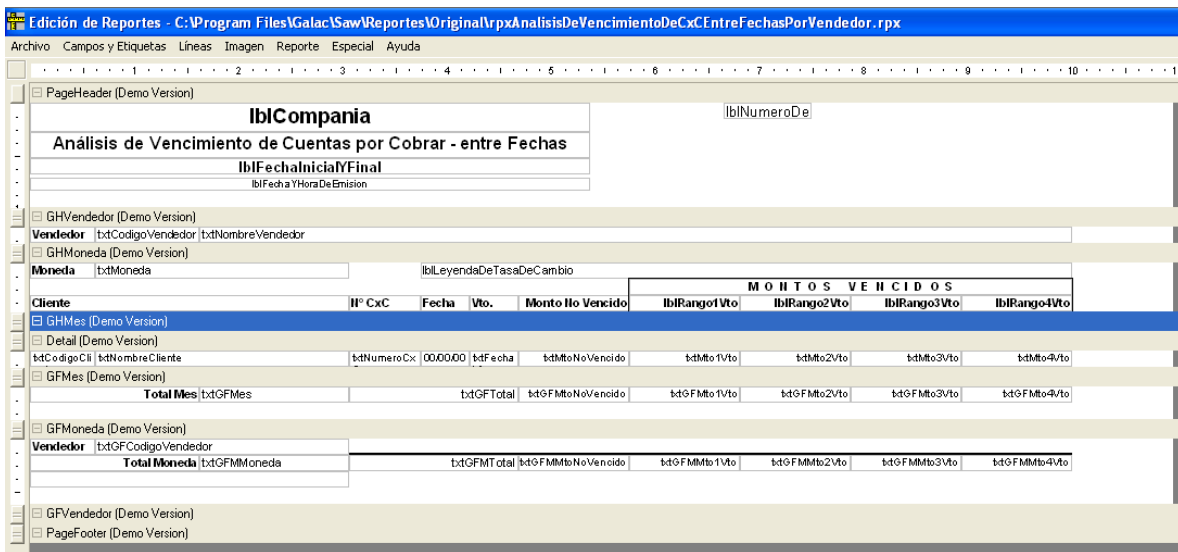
Edición de Reportes - C:\Program Files\Galac\Saw\Reportes\Original\rpxAnalisisDeVencimientoDeCxCEntreFechasPorVendedor.rpx

Archivo Campos y Etiquetas Líneas Imagen Reporte Especial Ayuda

1 2 3 4 5 6 7 8 9 10

PageHeader (Demo Version)

lblCompania

lblNumeroDe

Análisis de Vencimiento de Cuentas por Cobrar - entre Fechas

lblFechaInicialYFinal

lblFechaYHoraDeEmision

GHVendedor (Demo Version)

Vendedor txtCodigoVendedor txtNombreVendedor

GHMoneda (Demo Version)

Moneda txtMoneda lblLeyendaDeTasaDeCambio

MONTOS VENCIDOS

| Cliente | | N° CxC | Fecha | Vto. | Monto No Vencido | lblRango1Vto | lblRango2Vto | lblRango3Vto | lblRango4Vto |
|---|---|---|---|---|---|---|---|---|---|

GHMes (Demo Version)

Detail (Demo Version)

| txtCodigoCli | txtNombreCliente | txtNumeroCx | 00.00.00 | txtFecha | txtMtoNoVencido | txtMto1Vto | txtMto2Vto | txtMto3Vto | txtMto4Vto |
|---|---|---|---|---|---|---|---|---|---|

GFMes (Demo Version)

Total Mes txtGFMes txtGFTotal txtGFMtoNoVencido txtGFMto1Vto txtGFMto2Vto txtGFMto3Vto txtGFMto4Vto

GFMoneda (Demo Version)

Vendedor txtGFCodigoVendedor

Total Moneda txtGFMMoneda txtGFMTotal txtGFMMtoNoVencido txtGFMMto1Vto txtGFMMto2Vto txtGFMMto3Vto txtGFMMto4Vto

GFVendedor (Demo Version)

PageFooter (Demo Version)